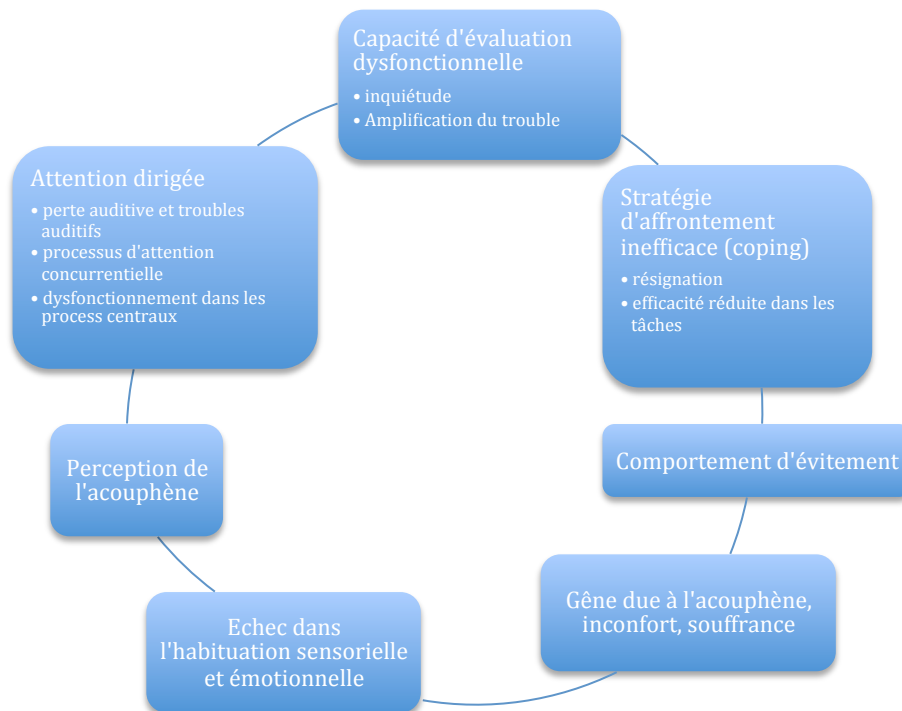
Capacité d'évaluation dysfonctionnelle
• inquiétude
• Amplification du trouble

Stratégie d'affrontement inefficace (coping)
• résignation
• efficacité réduite dans les tâches

Comportement d'évitement

Gêne due à l'acouphène, inconfort, souffrance

Echec dans l'habituation sensorielle et émotionnelle

Perception de l'acouphène

Attention dirigée
• perte auditive et troubles auditifs
• processus d'attention concurrentielle
• dysfonctionnement dans les process centraux